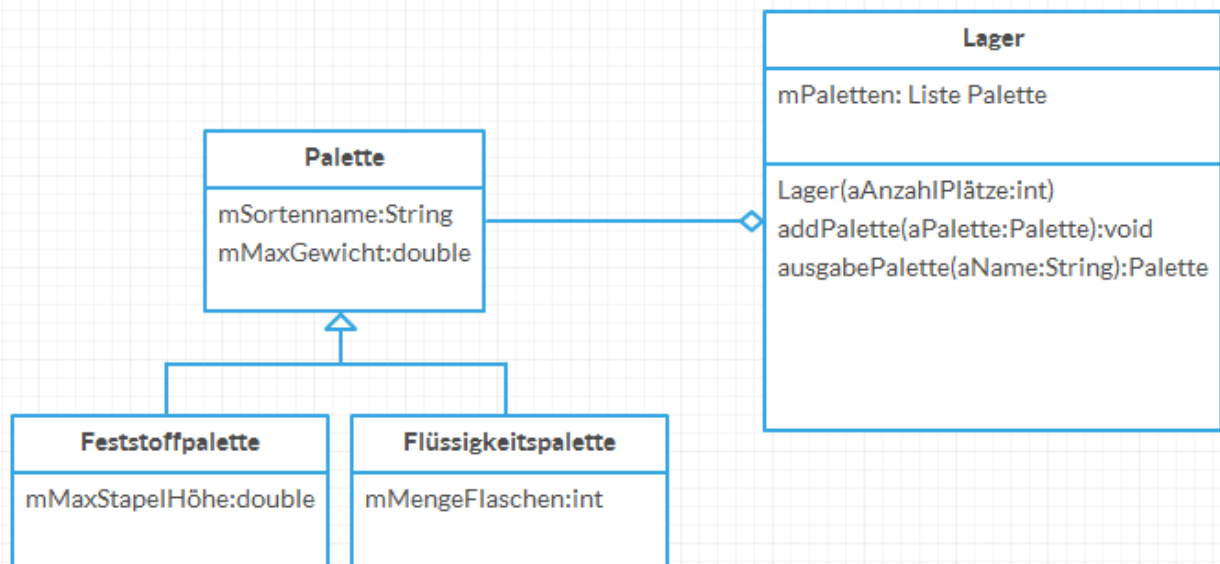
Lager

mPaletten: Liste Palette

Lager(aAnzahlPlätze:int)
addPalette(aPalette:Palette):void
ausgabePalette(aName:String):Palette

Palette

mSortenname:String
mMaxGewicht:double

Feststoffpalette

mMaxStapelHöhe:double

Flüssigkeitspalette

mMengeFlaschen:int